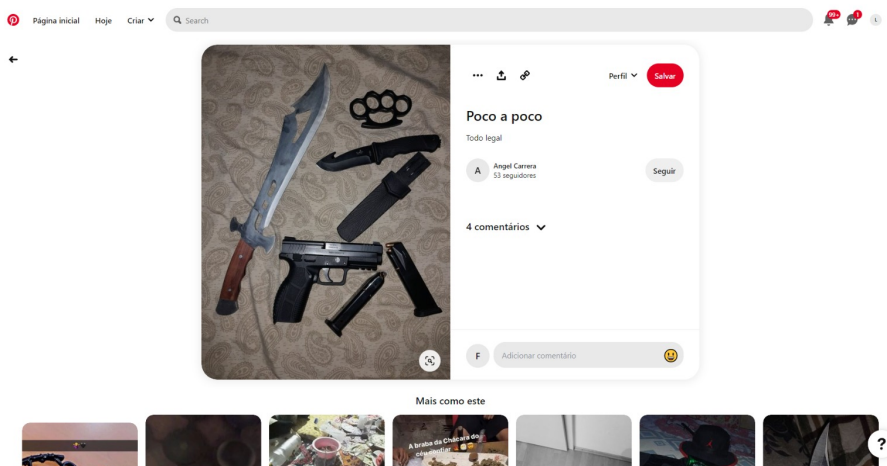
Página inicial Hoje Criar

Search

99+ 1 L

Perfil Salvar

Poco a poco

Todo legal

A Angel Carrera
53 seguidores

Seguir

4 comentários

F Adicionar comentário

Mais como este

A braba da Chácara do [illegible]

?